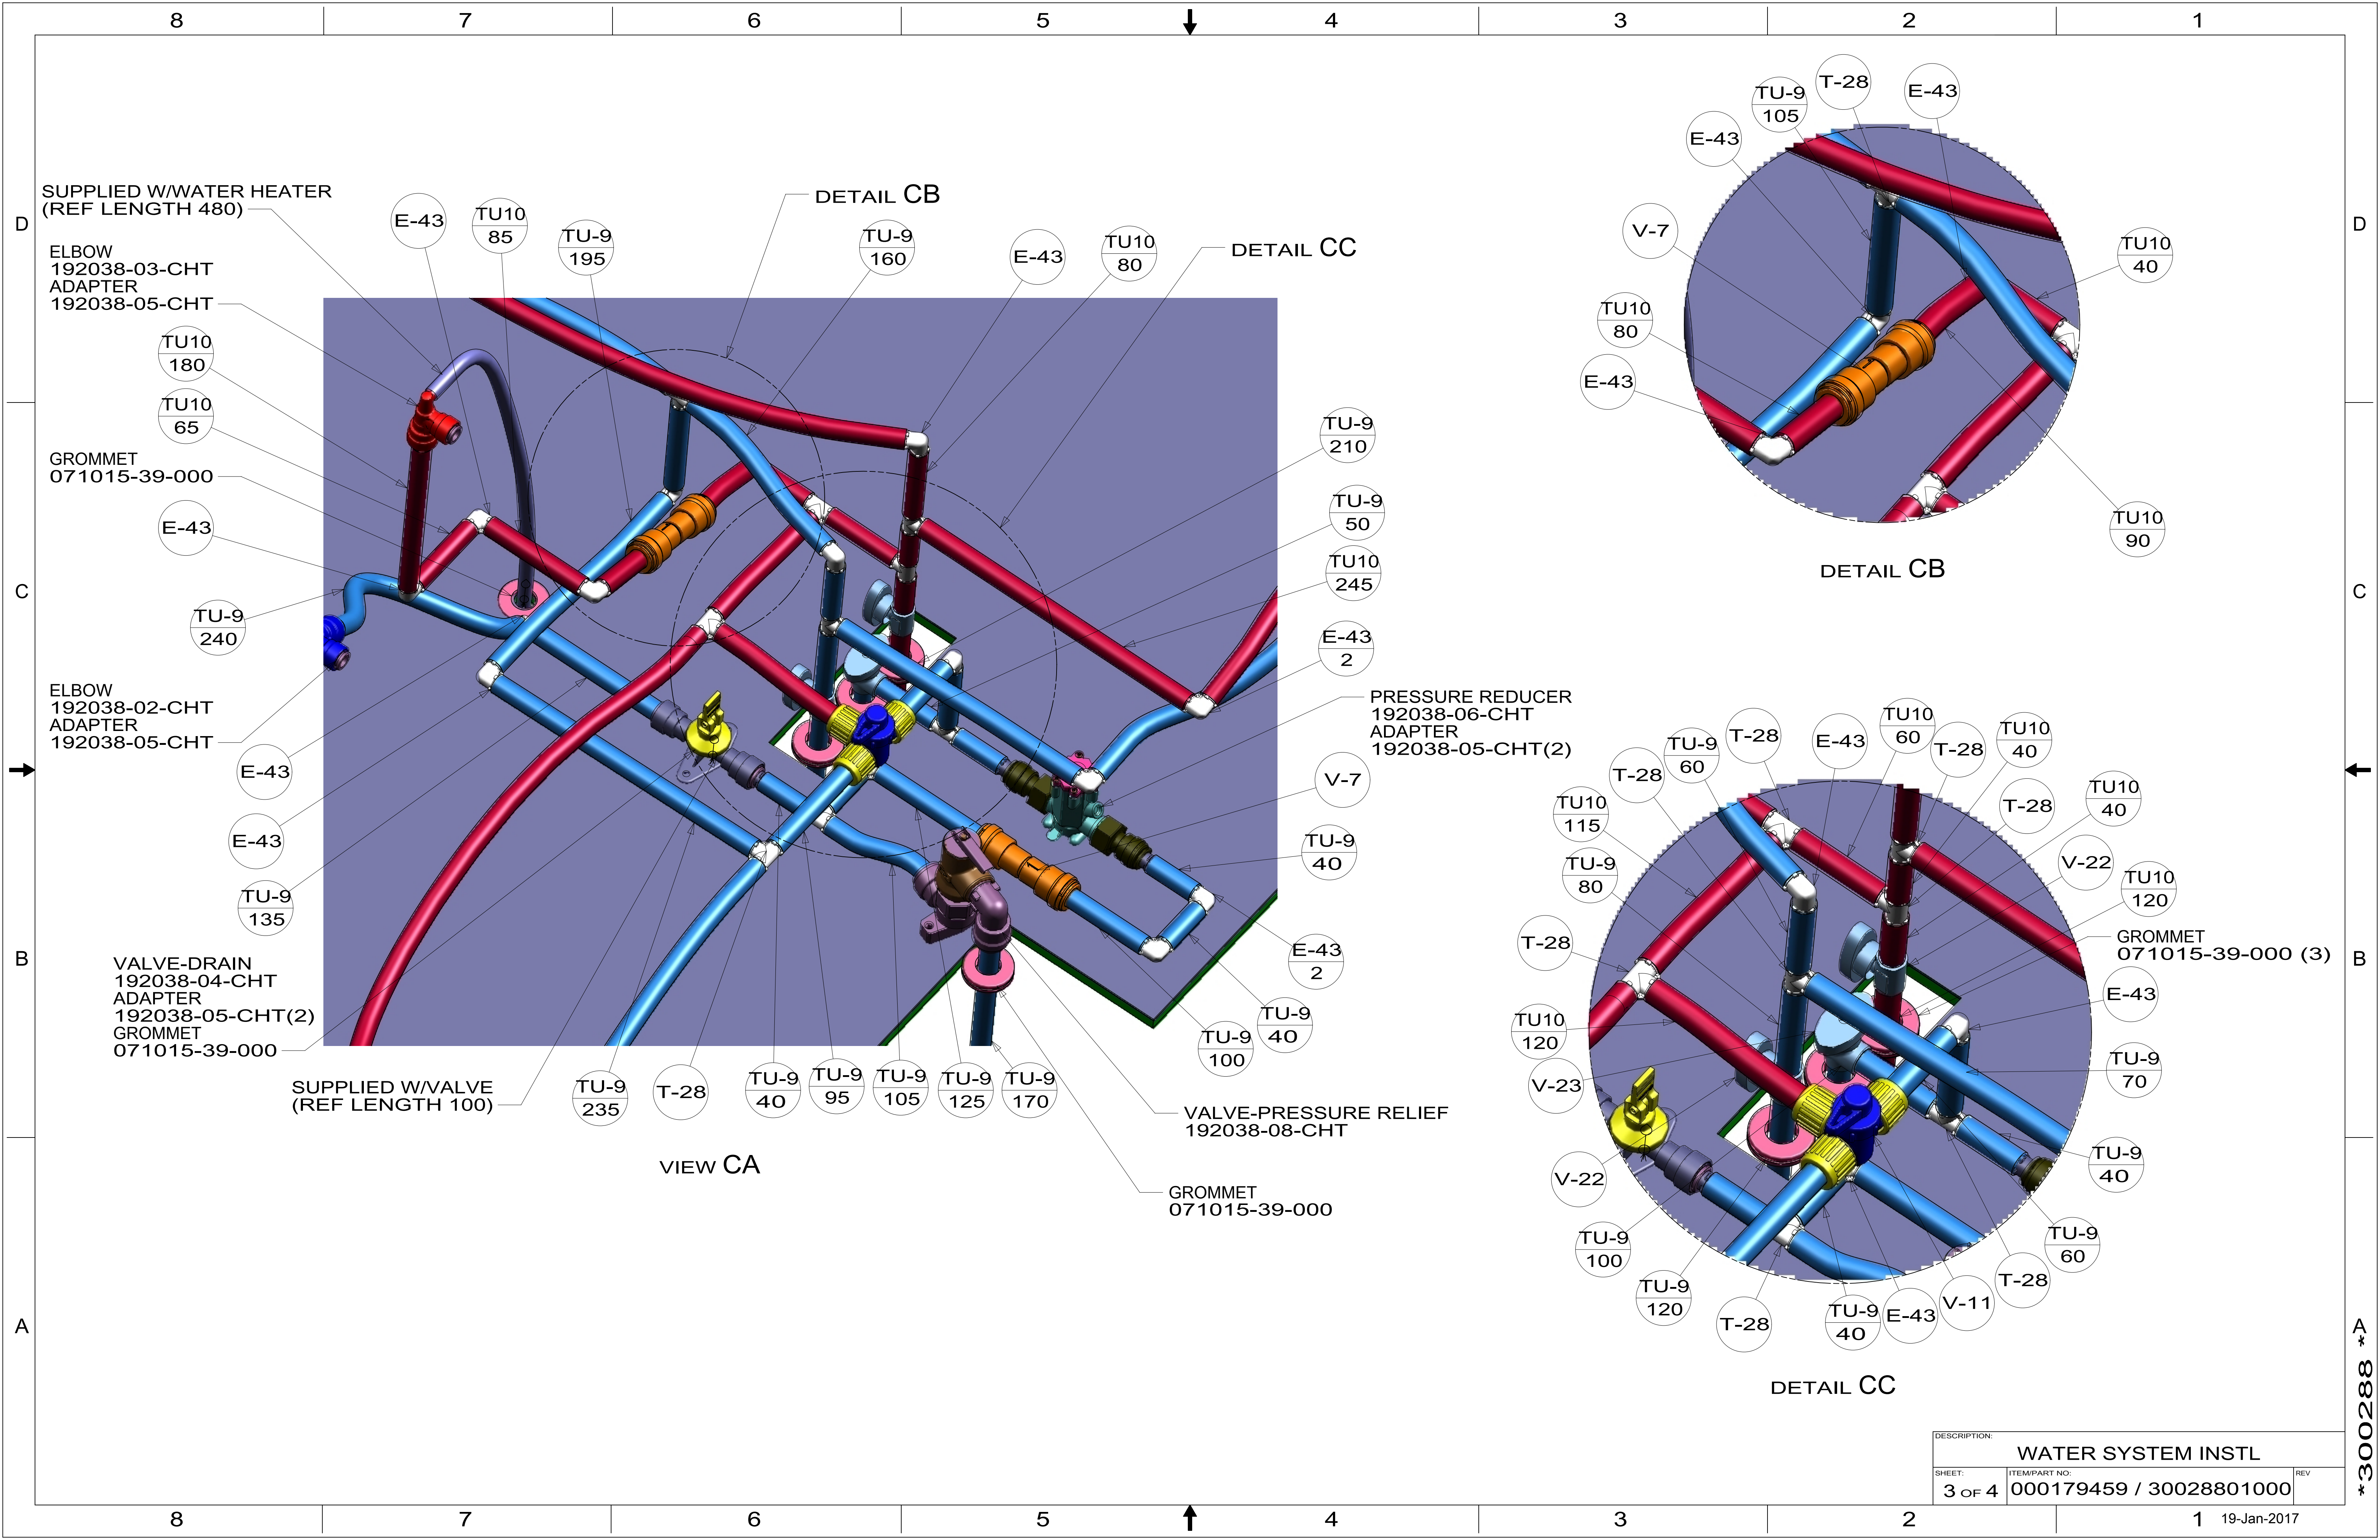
8 7 6 5 4 3 2 1

D C B A

SUPPLIED W/WATER HEATER
(REF LENGTH 480)

ELBOW
192038-03-CHT
ADAPTER
192038-05-CHT

TU10 180

TU10 65

GROMMET
071015-39-000

E-43

TU-9 240

ELBOW
192038-02-CHT
ADAPTER
192038-05-CHT

E-43

E-43

TU-9 135

VALVE-DRAIN
192038-04-CHT
ADAPTER
192038-05-CHT(2)
GROMMET
071015-39-000

SUPPLIED W/VALVE
(REF LENGTH 100)

E-43

TU10 85

TU-9 195

DETAIL CB

TU-9 160

E-43

TU10 80

DETAIL CC

TU-9 210

TU-9 50

TU10 245

E-43 2

PRESSURE REDUCER
192038-06-CHT
ADAPTER
192038-05-CHT(2)

V-7

TU-9 40

E-43 2

TU-9 40

TU-9 100

TU-9 235

T-28

TU-9 40

TU-9 95

TU-9 105

TU-9 125

TU-9 170

VALVE-PRESSURE RELIEF
192038-08-CHT

GROMMET
071015-39-000

VIEW CA

TU-9 105

T-28

E-43

E-43

V-7

TU10 80

E-43

TU10 40

TU10 90

DETAIL CB

TU-9 60

T-28

E-43

TU10 60

T-28

TU10 40

T-28

TU10 115

TU-9 80

T-28

TU10 40

V-22

TU10 120

GROMMET
071015-39-000 (3)

T-28

E-43

TU10 120

TU-9 70

V-23

V-22

TU-9 40

TU-9 60

TU-9 100

TU-9 120

T-28

TU-9 40

E-43

V-11

T-28

DETAIL CC

DESCRIPTION:
WATER SYSTEM INSTL
SHEET:
3 OF 4
ITEM/PART NO:
000179459 / 30028801000
REV

19-Jan-2017

*300288*